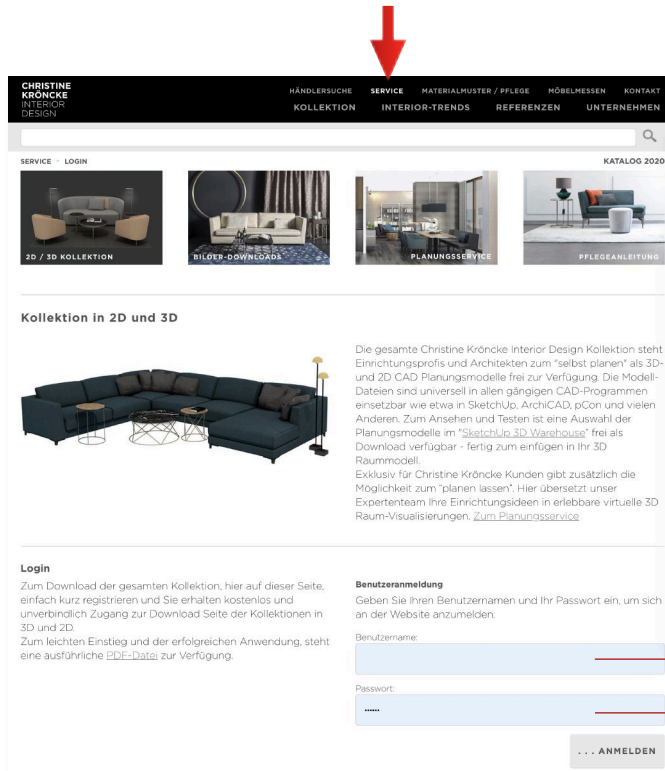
CHRISTINE KRÖNCKE INTERIOR DESIGN

HÄNDLERSUCHE SERVICE MATERIALMUSTER / PFLEGE MÖBELMESSEN KONTAKT

KOLLEKTION INTERIOR-TRENDS REFERENZEN UNTERNEHMEN

SERVICE · LOGIN

KATALOG 2020

2D / 3D KOLLEKTION

BILDER-DOWNLOADS

PLANUNGSSERVICE

PFLEGEANLEITUNG

Kollektion in 2D und 3D

Die gesamte Christine Kröncke Interior Design Kollektion steht Einrichtungsprofis und Architekten zum "selbst planen" als 3D- und 2D CAD Planungsmodelle frei zur Verfügung. Die Modell-Dateien sind universell in allen gängigen CAD-Programmen einsetzbar wie etwa in SketchUp, ArchiCAD, pCon und vielen Anderen. Zum Ansehen und Testen ist eine Auswahl der Planungsmodelle im "SketchUp 3D Warehouse" frei als Download verfügbar - fertig zum einfügen in Ihr 3D Raummodell.
Exklusiv für Christine Kröncke Kunden gibt zusätzlich die Möglichkeit zum "planen lassen". Hier übersetzt unser Expertenteam Ihre Einrichtungsideen in erlebbare virtuelle 3D Raum-Visualisierungen. Zum Planungsservice

Login

Zum Download der gesamten Kollektion, hier auf dieser Seite, einfach kurz registrieren und Sie erhalten kostenlos und unverbindlich Zugang zur Download Seite der Kollektionen in 3D und 2D.
Zum leichten Einstieg und der erfolgreichen Anwendung, steht eine ausführliche PDF-Datei zur Verfügung.

Benutzeranmeldung

Geben Sie Ihren Benutzernamen und Ihr Passwort ein, um sich an der Website anzumelden:

Benutzername:

Passwort:

••••••

... ANMELDEN